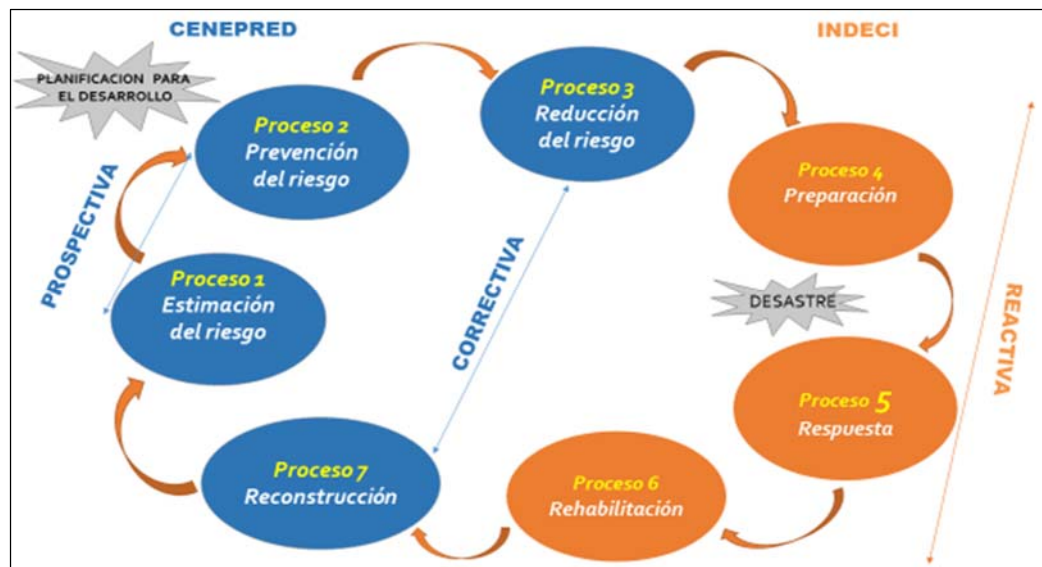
CENEPRED

INDECI

PLANIFICACION PARA EL DESARROLLO

Proceso 2
Prevención del riesgo

Proceso 3
Reducción del riesgo

Proceso 4
Preparación

PROSPECTIVA

Proceso 1
Estimación del riesgo

CORRECTIVA

DESASTRE

REACTIVA

Proceso 5
Respuesta

Proceso 7
Reconstrucción

Proceso 6
Rehabilitación